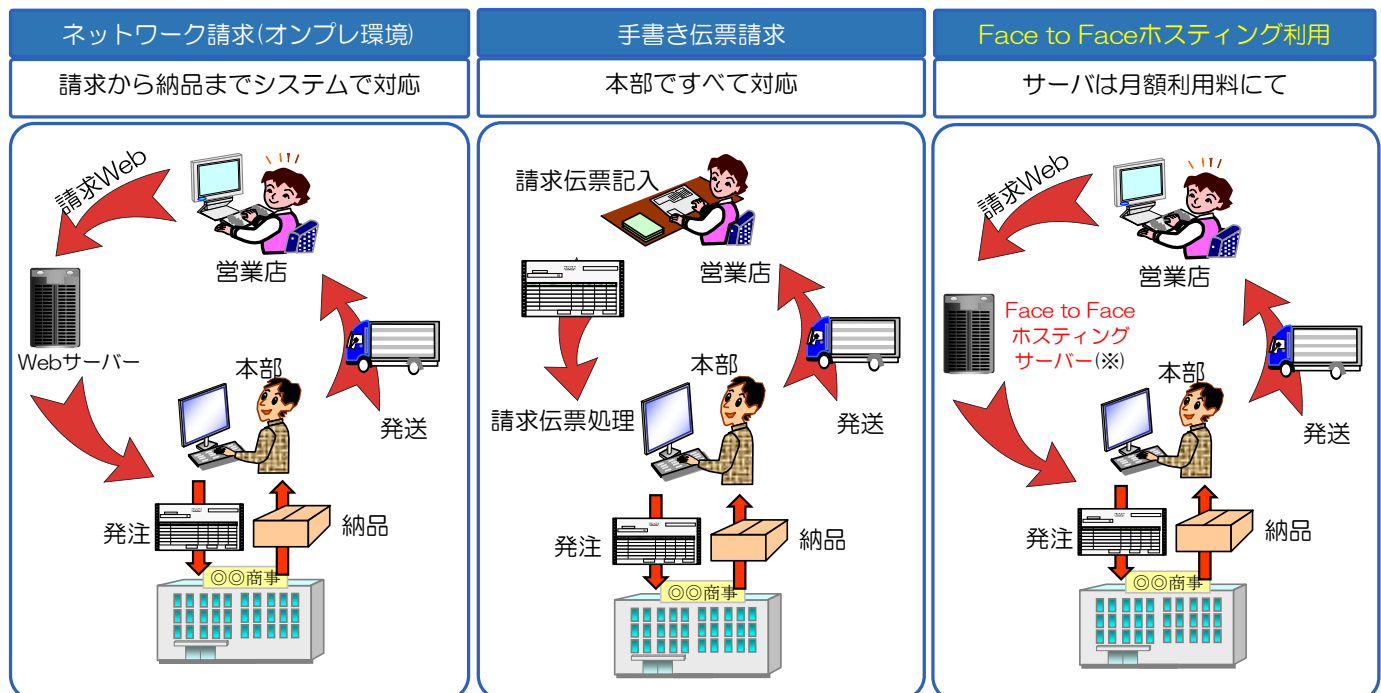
ネットワーク請求(オンプレ環境)

請求から納品までシステムで対応

請求Web

営業店

Webサーバー

本部

発送

発注

納品

◎◎商事

手書き伝票請求

本部ですべて対応

請求伝票記入

営業店

請求伝票処理

本部

発送

発注

納品

◎◎商事

Face to Faceホスティング利用

サーバは月額利用料にて

請求Web

営業店

Face to Face
ホスティング
サーバー(※)

本部

発送

発注

納品

◎◎商事